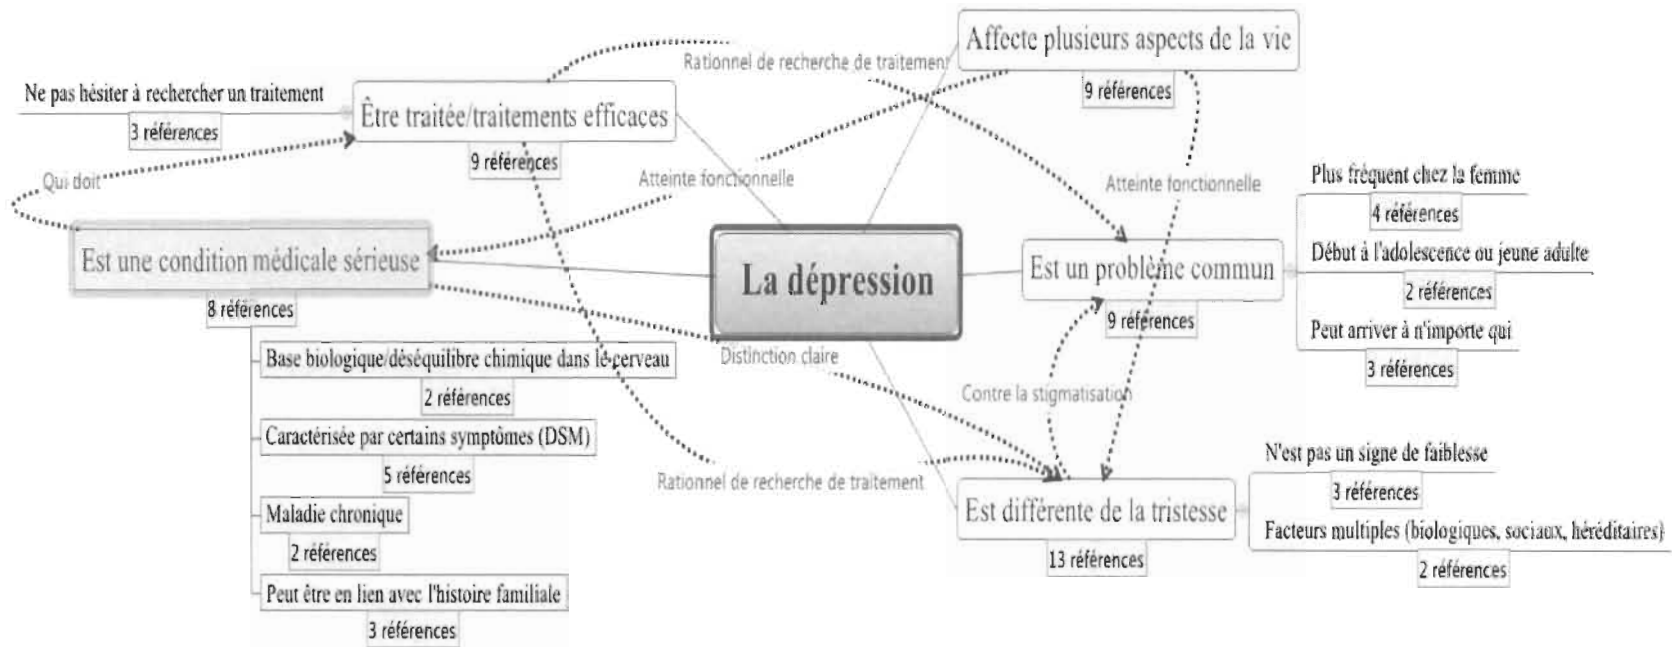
La dépression

Affecte plusieurs aspects de la vie
9 références

Rationnel de recherche de traitement

Ne pas hésiter à rechercher un traitement
3 références

Être traitée/traitements efficaces
9 références

Qui doit

Atteinte fonctionnelle

Atteinte fonctionnelle

Est une condition médicale sérieuse
8 références

Base biologique/déséquilibre chimique dans le cerveau
2 références

Caractérisée par certains symptômes (DSM)
5 références

Maladie chronique
2 références

Peut être en lien avec l'histoire familiale
3 références

Distinction claire

Est un problème commun
9 références

Plus fréquent chez la femme
4 références

Début à l'adolescence ou jeune adulte
2 références

Peut arriver à n'importe qui
3 références

Contre la stigmatisation

Rationnel de recherche de traitement

Est différente de la tristesse
13 références

N'est pas un signe de faiblesse
3 références

Facteurs multiples (biologiques, sociaux, héréditaires)
2 références